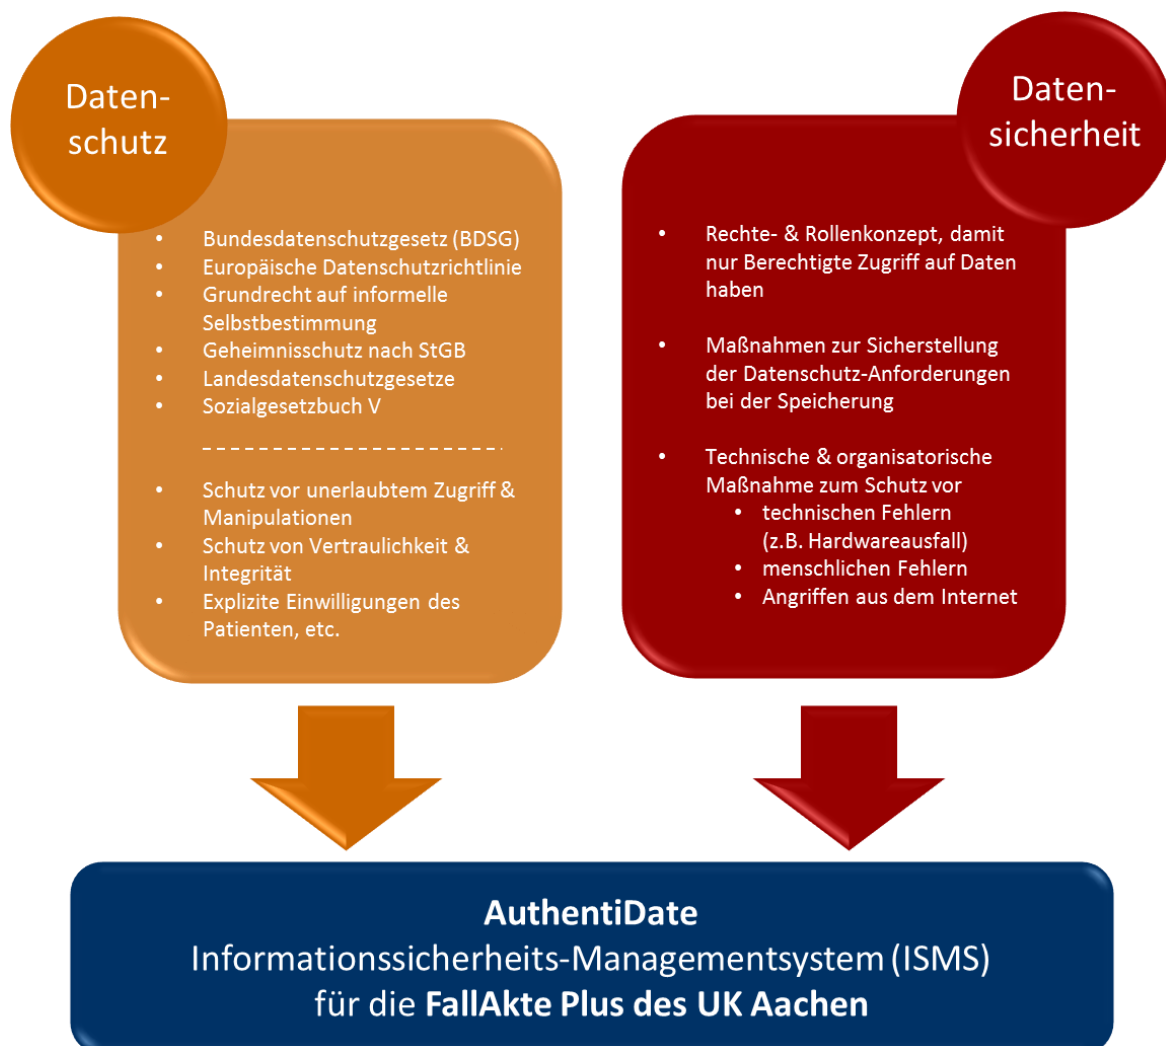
Datenschutz

- Bundesdatenschutzgesetz (BDSG)
- Europäische Datenschutzrichtlinie
- Grundrecht auf informelle Selbstbestimmung
- Geheimnisschutz nach StGB
- Landesdatenschutzgesetze
- Sozialgesetzbuch V

- Schutz vor unerlaubtem Zugriff & Manipulationen
- Schutz von Vertraulichkeit & Integrität
- Explizite Einwilligungen des Patienten, etc.

Datensicherheit

- Rechte- & Rollenkonzept, damit nur Berechtigte Zugriff auf Daten haben

- Maßnahmen zur Sicherstellung der Datenschutz-Anforderungen bei der Speicherung

- Technische & organisatorische Maßnahme zum Schutz vor
  - technischen Fehlern (z.B. Hardwareausfall)
  - menschlichen Fehlern
  - Angriffen aus dem Internet

**AuthentiDate**
Informationssicherheits-Managementsystem (ISMS)
für die **FallAkte Plus des UK Aachen**